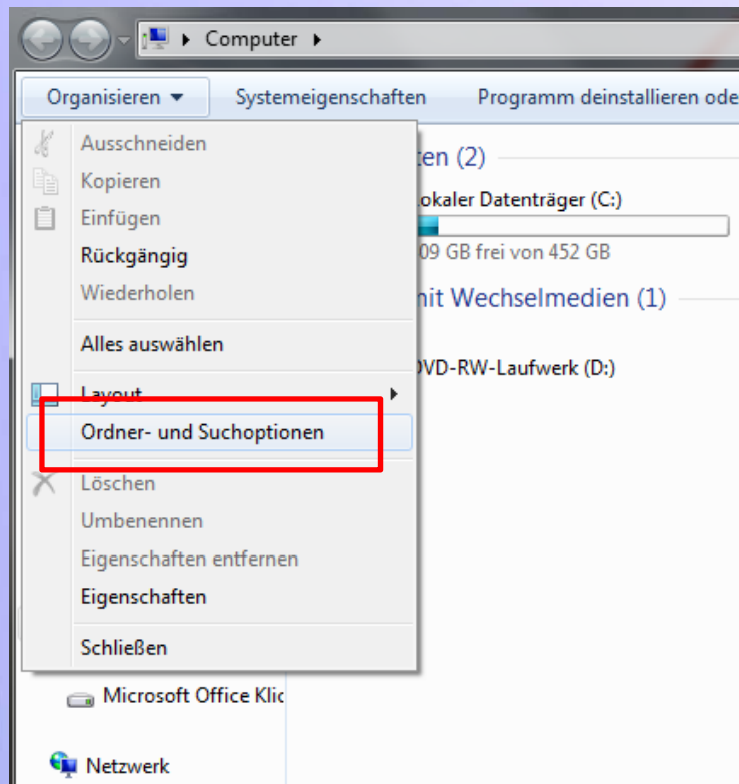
Computer

Organisieren ▾ Systemeigenschaften Programm deinstallieren ode

Ausschneiden
Kopieren
Einfügen
Rückgängig
Wiederholen
Alles auswählen
Layout
Ordner- und Suchoptionen
Löschen
Umbenennen
Eigenschaften entfernen
Eigenschaften
Schließen

ten (2)
okaler Datenträger (C:)
09 GB frei von 452 GB
mit Wechselmedien (1)
DVD-RW-Laufwerk (D:)

Microsoft Office Klic
Netzwerk